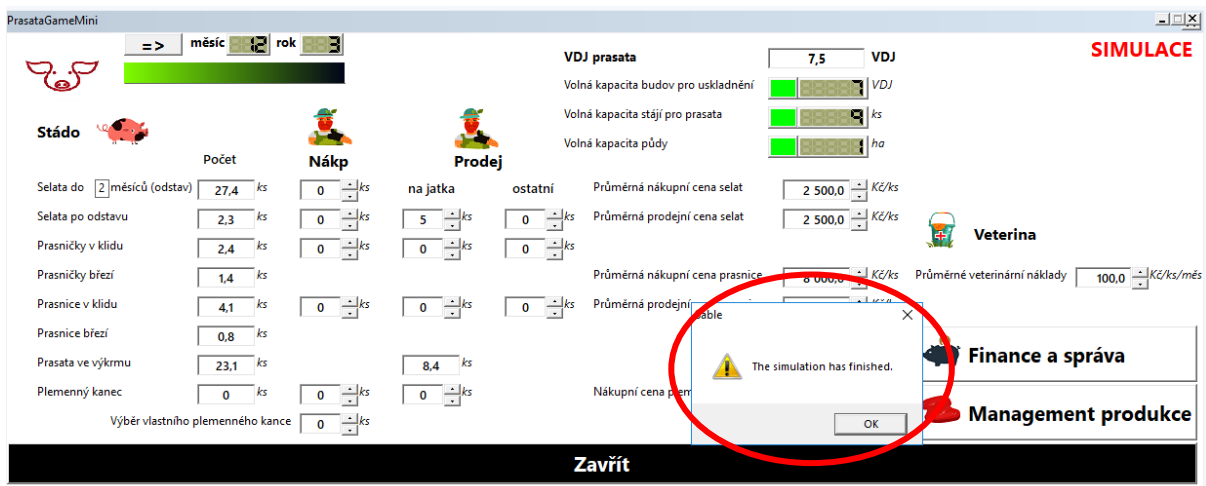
PrasataGameMini

=> měsíc 12 rok 3

VDJ prasata 7,5 VDJ

SIMULACE

Volná kapacita budov pro uskladnění 7 VDJ
Volná kapacita stájí pro prasata 9 ks
Volná kapacita půdy ha

Stádo

Nákp

Prodej

Počet

na jatka ostatní

| | Počet | | Nákp | | na jatka | | ostatní | |
|---|---|---|---|---|---|---|---|---|
| Selata do 2 měsíců (odstav) | 27,4 | ks | 0 | ks | | | | |
| Selata po odstavu | 2,3 | ks | 0 | ks | 5 | ks | 0 | ks |
| Prasničky v klidu | 2,4 | ks | 0 | ks | 0 | ks | 0 | ks |
| Prasničky březí | 1,4 | ks | | | | | | |
| Prasnice v klidu | 4,1 | ks | 0 | ks | 0 | ks | 0 | ks |
| Prasnice březí | 0,8 | ks | | | | | | |
| Prasata ve výkrmu | 23,1 | ks | | | 8,4 | ks | | |
| Plemenný kanec | 0 | ks | 0 | ks | 0 | ks | | |

Výběr vlastního plemenného kance 0 ks

Průměrná nákupní cena selat 2 500,0 Kč/ks
Průměrná prodejní cena selat 2 500,0 Kč/ks

Veterina

Průměrná nákupní cena prasnice 8 000,0 Kč/ks
Průměrné veterinární náklady 100,0 Kč/ks/měs
Průměrná prodejní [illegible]

Nákupní cena plem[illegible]

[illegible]able

The simulation has finished.

OK

Finance a správa

Management produkce

Zavřít